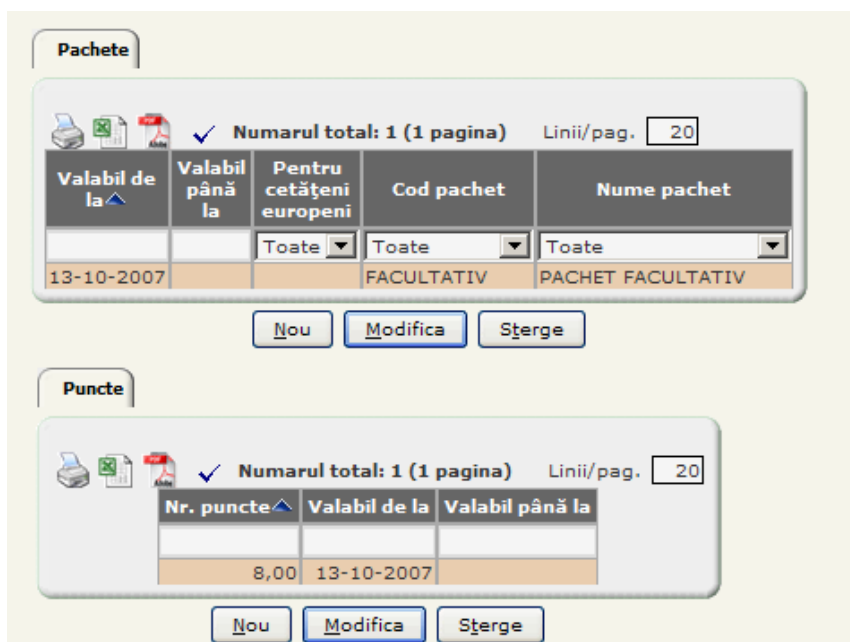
Pachete

Numarul total: 1 (1 pagina) Linii/pag. 20

| Valabil de la | Valabil până la | Pentru cetăţeni europeni | Cod pachet | Nume pachet |
|---|---|---|---|---|
| | | Toate | Toate | Toate |
| 13-10-2007 | | | FACULTATIV | PACHET FACULTATIV |

Nou Modifica Sterge

Puncte

Numarul total: 1 (1 pagina) Linii/pag. 20

| Nr. puncte | Valabil de la | Valabil până la |
|---|---|---|
| | | |
| 8,00 | 13-10-2007 | |

Nou Modifica Sterge